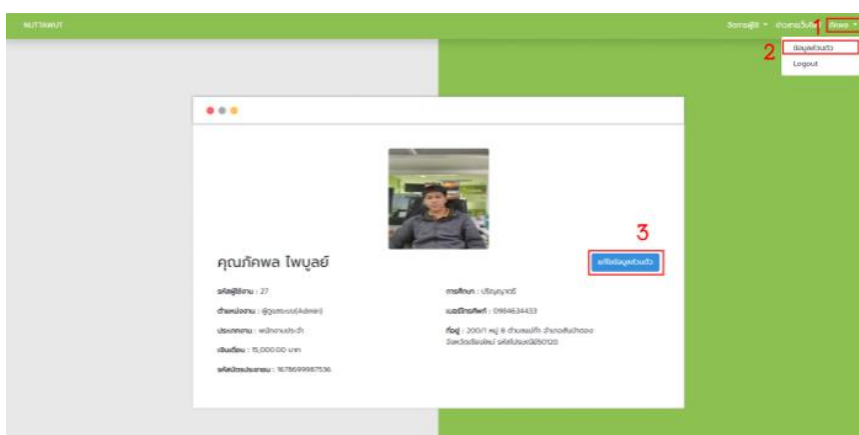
NUTTAWUT

จัดการผู้ใช้ ▾ ข่าวสารวันลา ▾ 1 ภัคพล ▾

2 ข้อมูลส่วนตัว

Logout

3

คุณภัคพล ไพบูลย์

แก้ไขข้อมูลส่วนตัว

รหัสผู้ใช้งาน : 27

ตำแหน่งงาน : ผู้ดูแลระบบ(Admin)

ประเภทงาน : พนักงานประจำ

เงินเดือน : 15,000.00 บาท

รหัสบัตรประชาชน : 1678699987536

การศึกษา : ปริญญาตรี

เบอร์โทรศัพท์ : 0984634433

ที่อยู่ : 200/1 หมู่ 8 ตำบลหนองป่าครั่ง อำเภอสันป่าตอง จังหวัดเชียงใหม่ รหัสไปรษณีย์50120